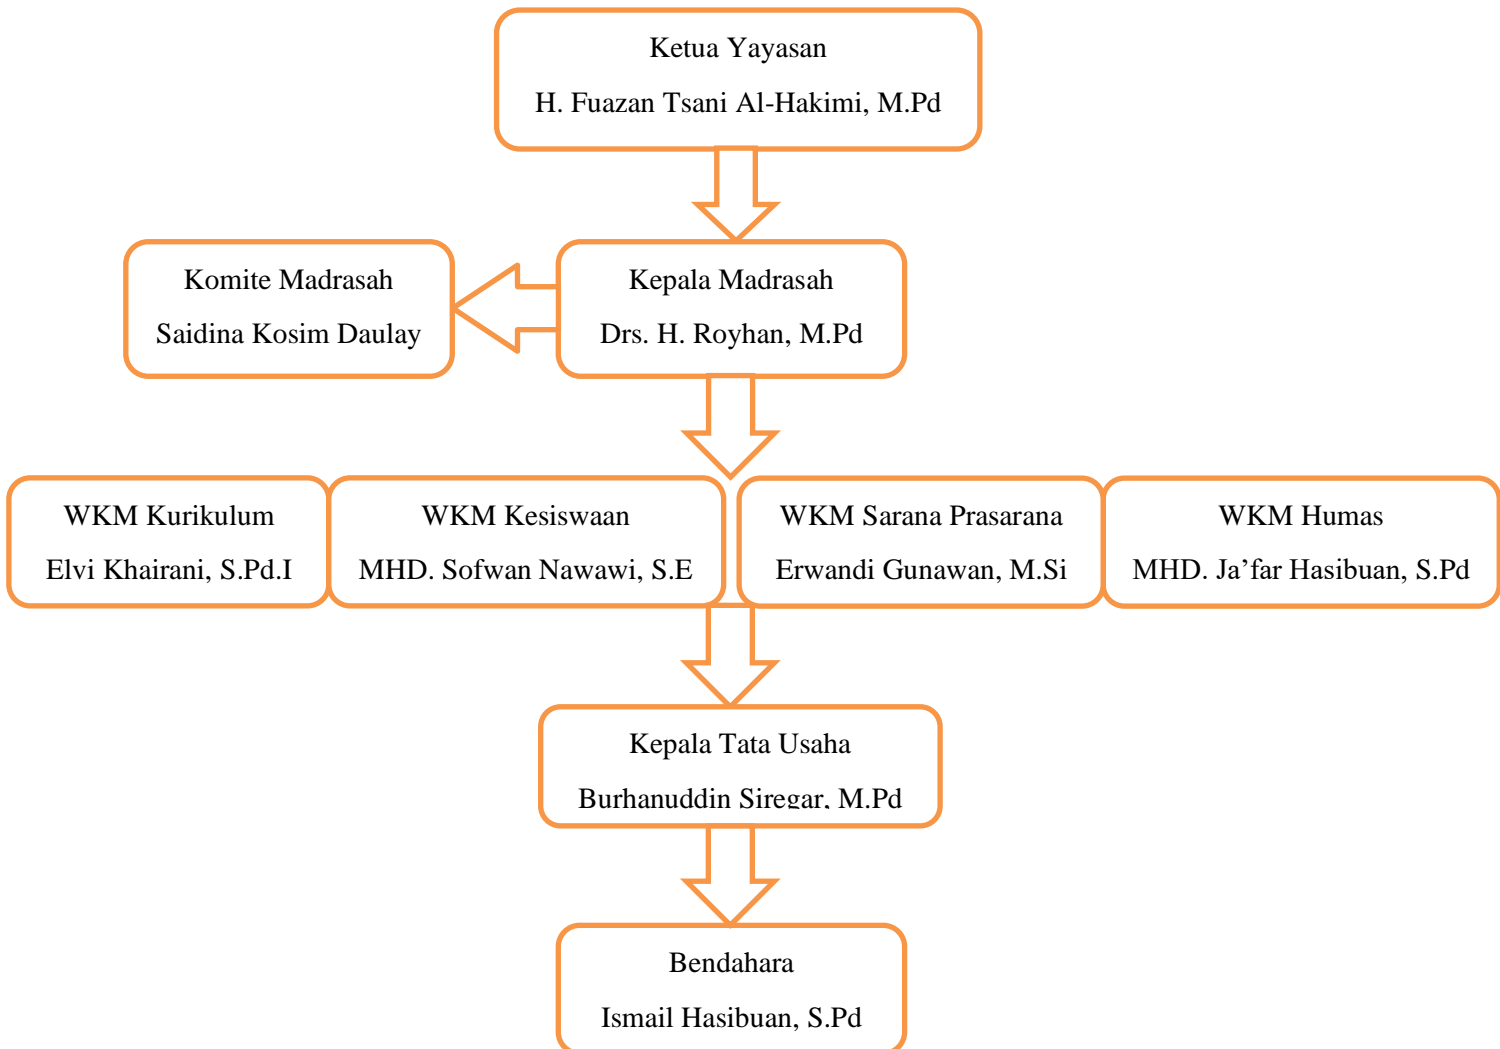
Ketua Yayasan
H. Fuazan Tsani Al-Hakimi, M.Pd

Komite Madrasah
Saidina Kosim Daulay

Kepala Madrasah
Drs. H. Royhan, M.Pd

WKM Kurikulum
Elvi Khairani, S.Pd.I

WKM Kesiswaan
MHD. Sofwan Nawawi, S.E

WKM Sarana Prasarana
Erwandi Gunawan, M.Si

WKM Humas
MHD. Ja'far Hasibuan, S.Pd

Kepala Tata Usaha
Burhanuddin Siregar, M.Pd

Bendahara
Ismail Hasibuan, S.Pd